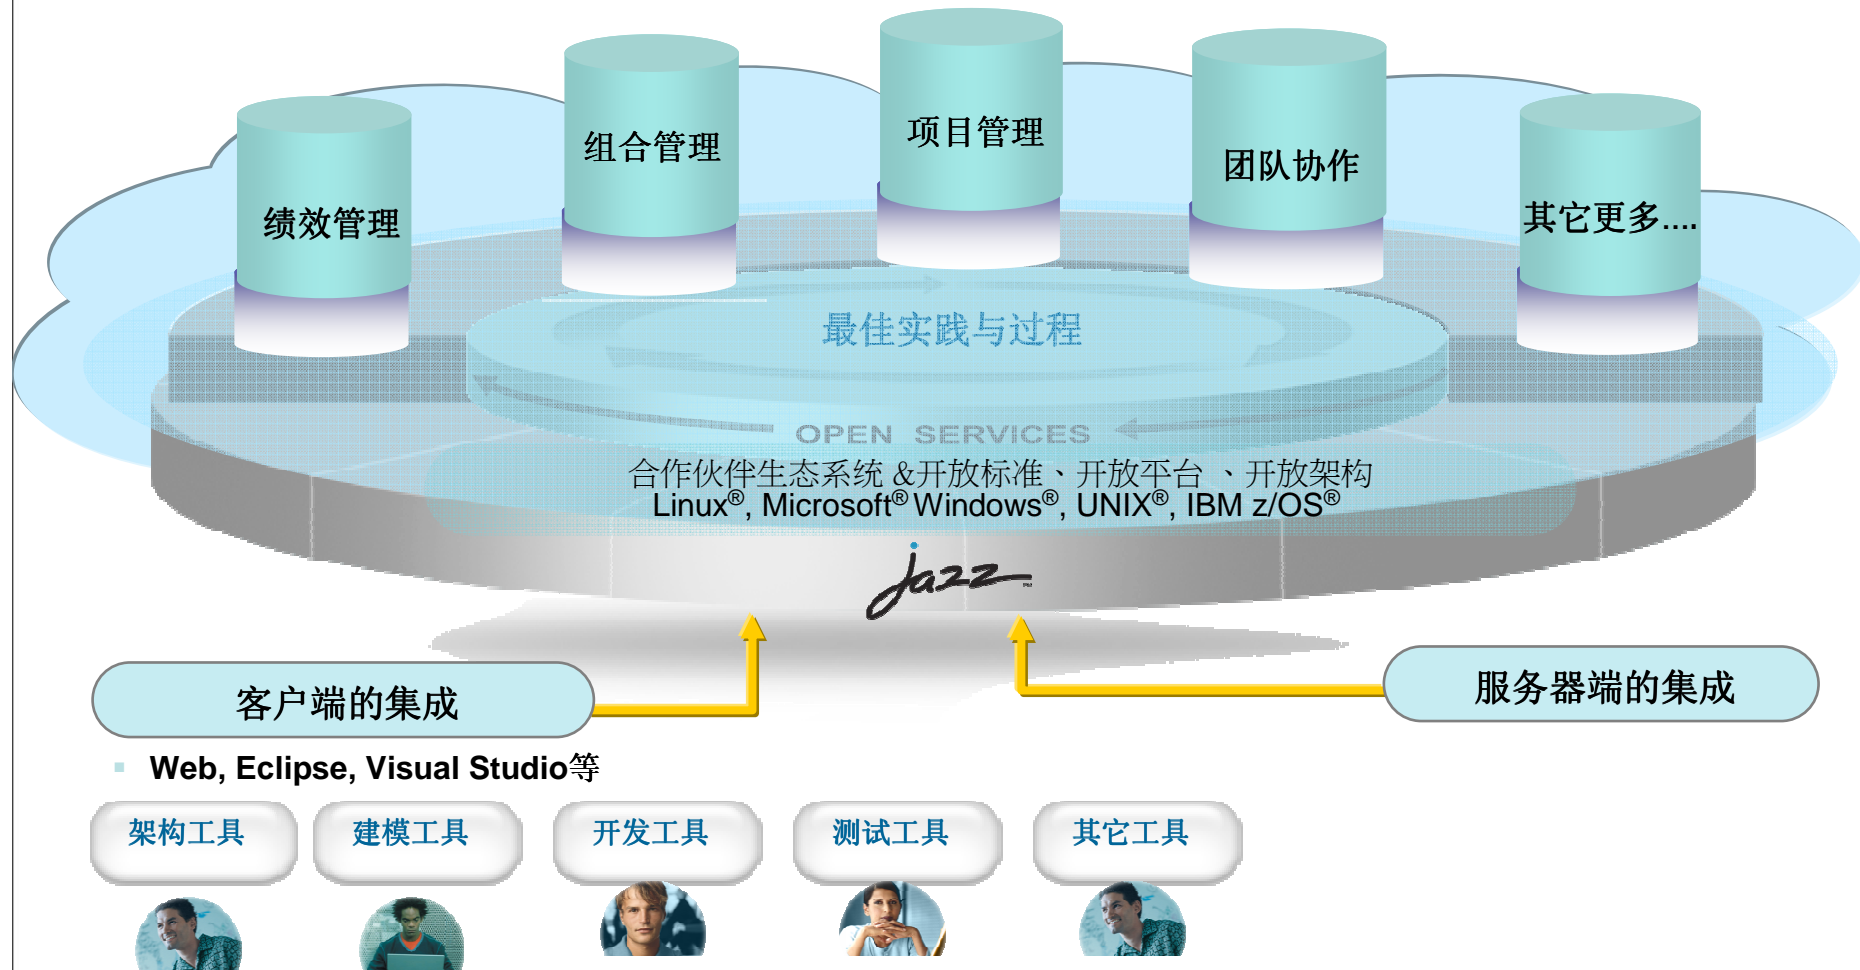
绩效管理

组合管理

项目管理

团队协作

其它更多....

最佳实践与过程

OPEN SERVICES

合作伙伴生态系统 &开放标准、开放平台 、开放架构
Linux®, Microsoft® Windows®, UNIX®, IBM z/OS®

jazz

客户端的集成

服务器端的集成

Web, Eclipse, Visual Studio等

架构工具

建模工具

开发工具

测试工具

其它工具